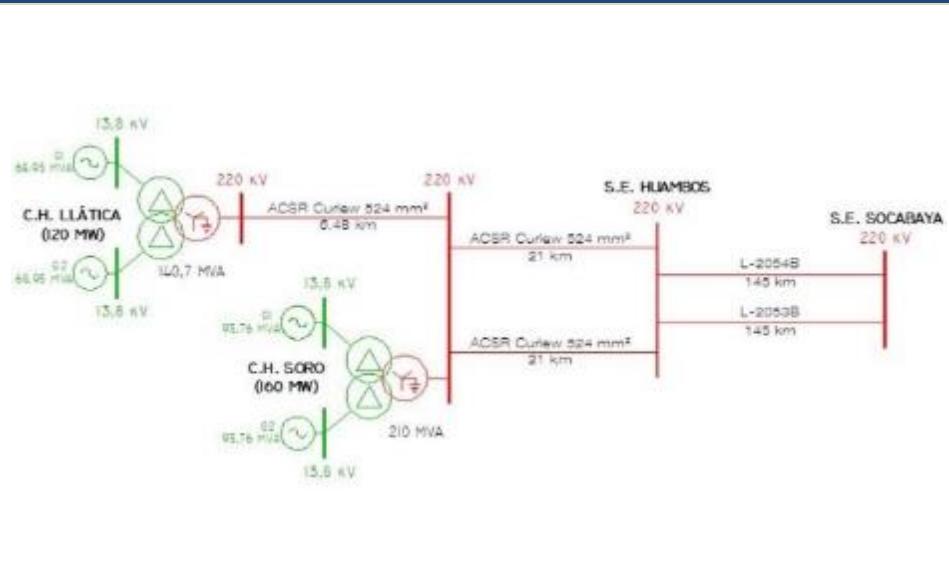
13,8 kV

G1
66,95 MVA

C.H. LLÁTICA
(120 MW)

G2
66,95 MVA

13,8 kV

140,7 MVA

220 kV

ACSR Curlew 524 mm²
6,48 km

220 kV

13,8 kV

G1
95,76 MVA

C.H. SORO
(160 MW)

G2
95,76 MVA

13,8 kV

210 MVA

ACSR Curlew 524 mm²
21 km

ACSR Curlew 524 mm²
21 km

S.E. HUAMBOS
220 kV

L-2054B
145 km

L-2053B
145 km

S.E. SOCABAYA
220 kV